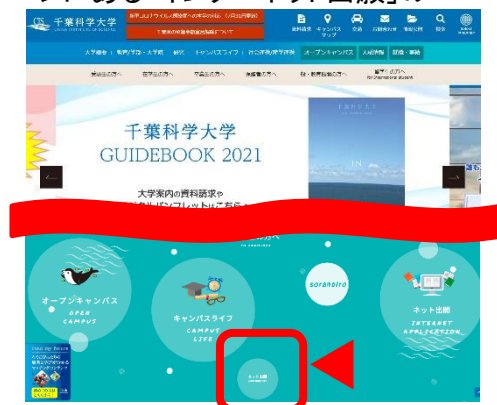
千葉科学大学
CHIBA INSTITUTE OF SCIENCE

大学概要 | 学部/学科・大学院 | 研究 | キャンパスライフ | 社会貢献/産学連携 | オープンキャンパス | 入試情報 | 就職・進路

受験生の方へ | 在学生の方へ | 卒業生の方へ | 保護者の方へ | 一般・企業団体の方へ | 留学生の方へ For International Student

千葉科学大学
GUIDEBOOK 2021

大学案内の資料請求や

オープンキャンパス
OPEN CAMPUS

キャンパスライフ
CAMPUS LIFE

soranoiro

ネット出願
INTERNET APPLICATION

ネット出願